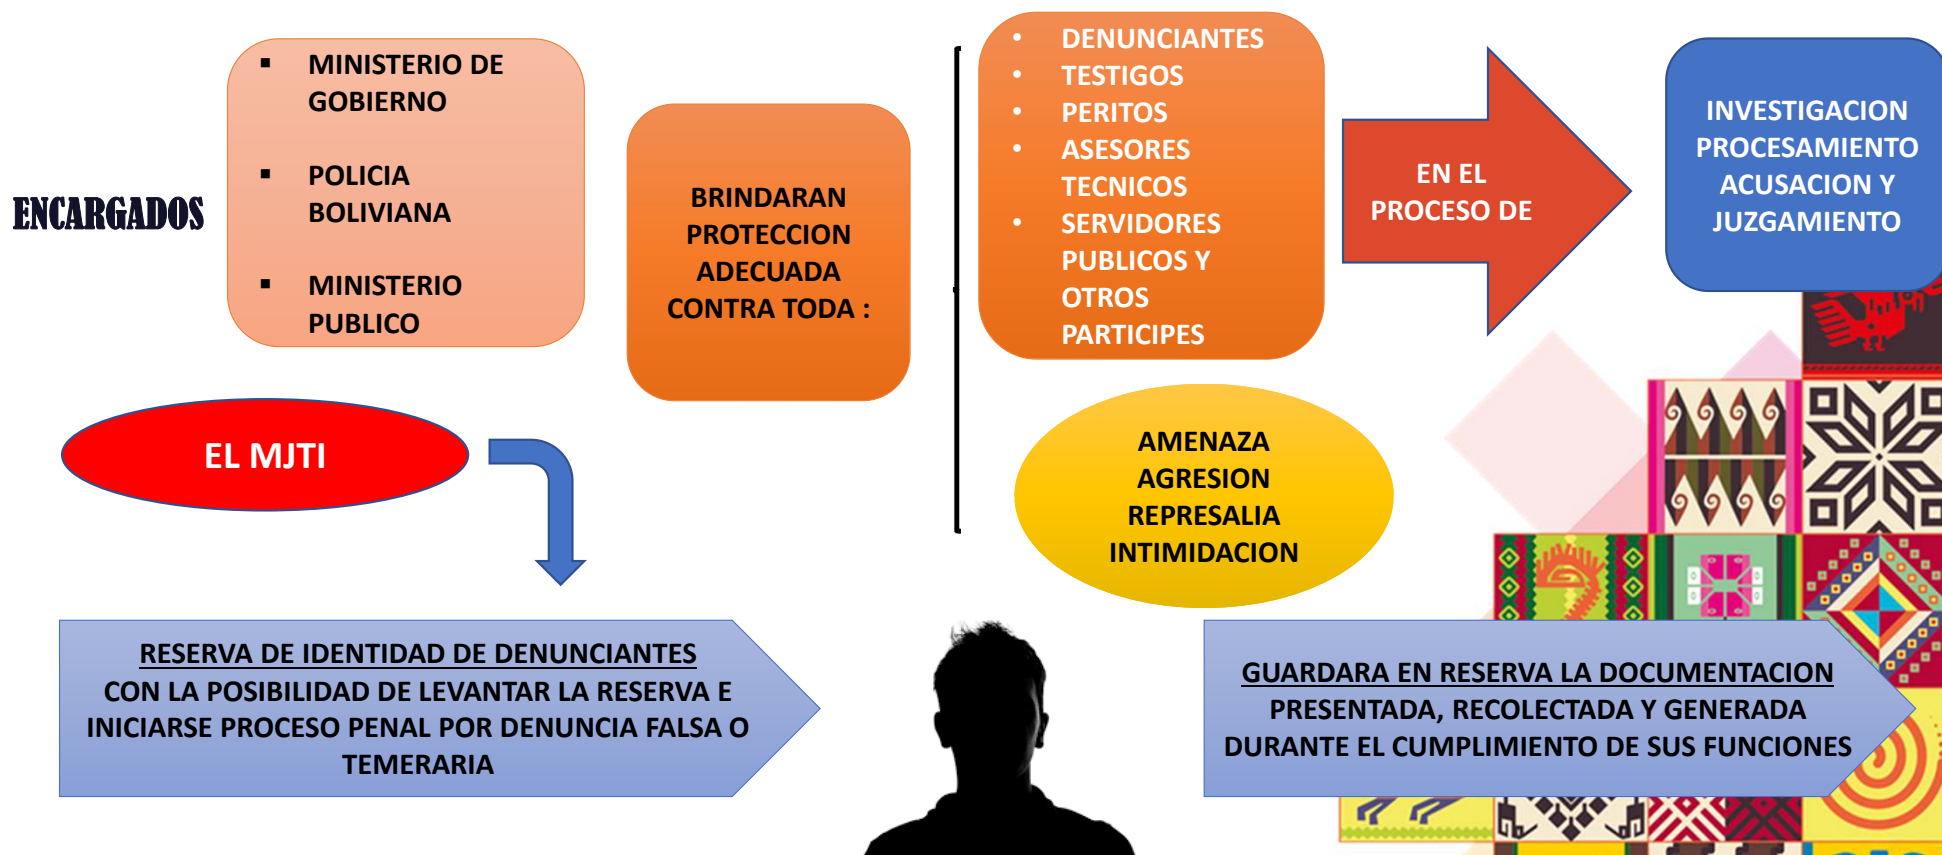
ENCARGADOS

- MINISTERIO DE GOBIERNO
- POLICIA BOLIVIANA
- MINISTERIO PUBLICO

BRINDARAN PROTECCION ADECUADA CONTRA TODA :

- DENUNCIANTES
- TESTIGOS
- PERITOS
- ASESORES TECNICOS
- SERVIDORES PUBLICOS Y OTROS PARTICIPES

EN EL PROCESO DE

INVESTIGACION PROCESAMIENTO ACUSACION Y JUZGAMIENTO

AMENAZA AGRESION REPRESALIA INTIMIDACION

EL MJTI

RESERVA DE IDENTIDAD DE DENUNCIANTES CON LA POSIBILIDAD DE LEVANTAR LA RESERVA E INICIARSE PROCESO PENAL POR DENUNCIA FALSA O TEMERARIA

GUARDARA EN RESERVA LA DOCUMENTACION PRESENTADA, RECOLECTADA Y GENERADA DURANTE EL CUMPLIMIENTO DE SUS FUNCIONES